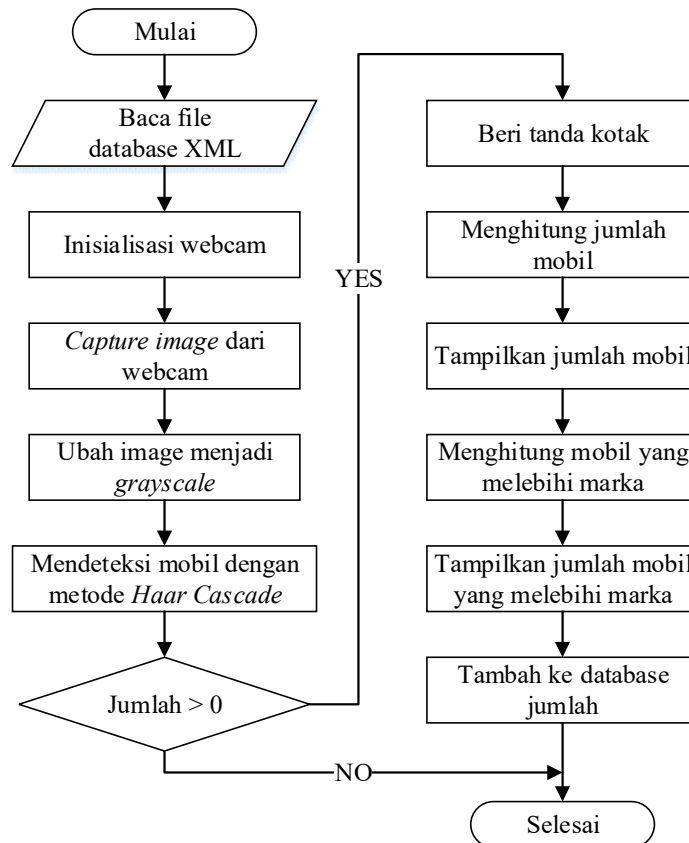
Mulai

Baca file database XML

Inisialisasi webcam

*Capture image* dari webcam

Ubah image menjadi *grayscale*

Mendeteksi mobil dengan metode *Haar Cascade*

Jumlah > 0

YES

NO

Beri tanda kotak

Menghitung jumlah mobil

Tampilkan jumlah mobil

Menghitung mobil yang melebihi marka

Tampilkan jumlah mobil yang melebihi marka

Tambah ke database jumlah

Selesai